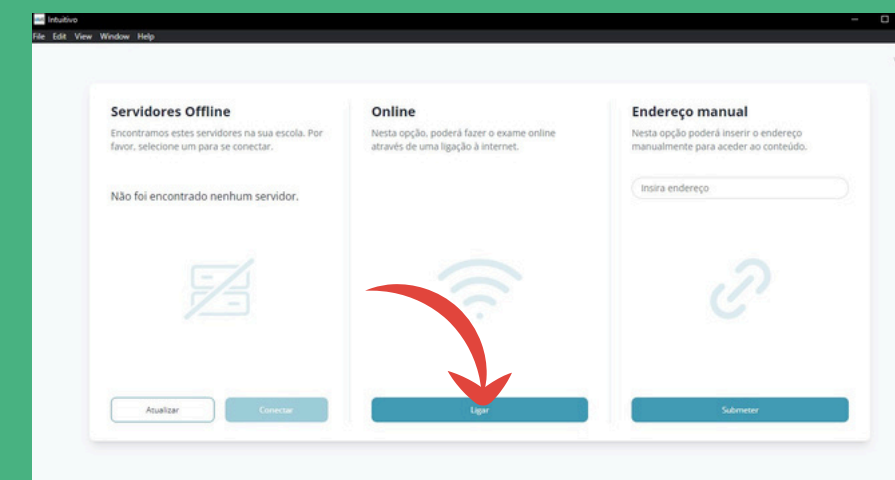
Intuitivo

File Edit View Window Help

Servidores Offline

Encontramos estes servidores na sua escola. Por favor, selecione um para se conectar.

Não foi encontrado nenhum servidor.

Atualizar

Conectar

Online

Nesta opção, poderá fazer o exame online através de uma ligação à internet.

Ligar

Endereço manual

Nesta opção poderá inserir o endereço manualmente para aceder ao conteúdo.

Insira endereço

Submeter